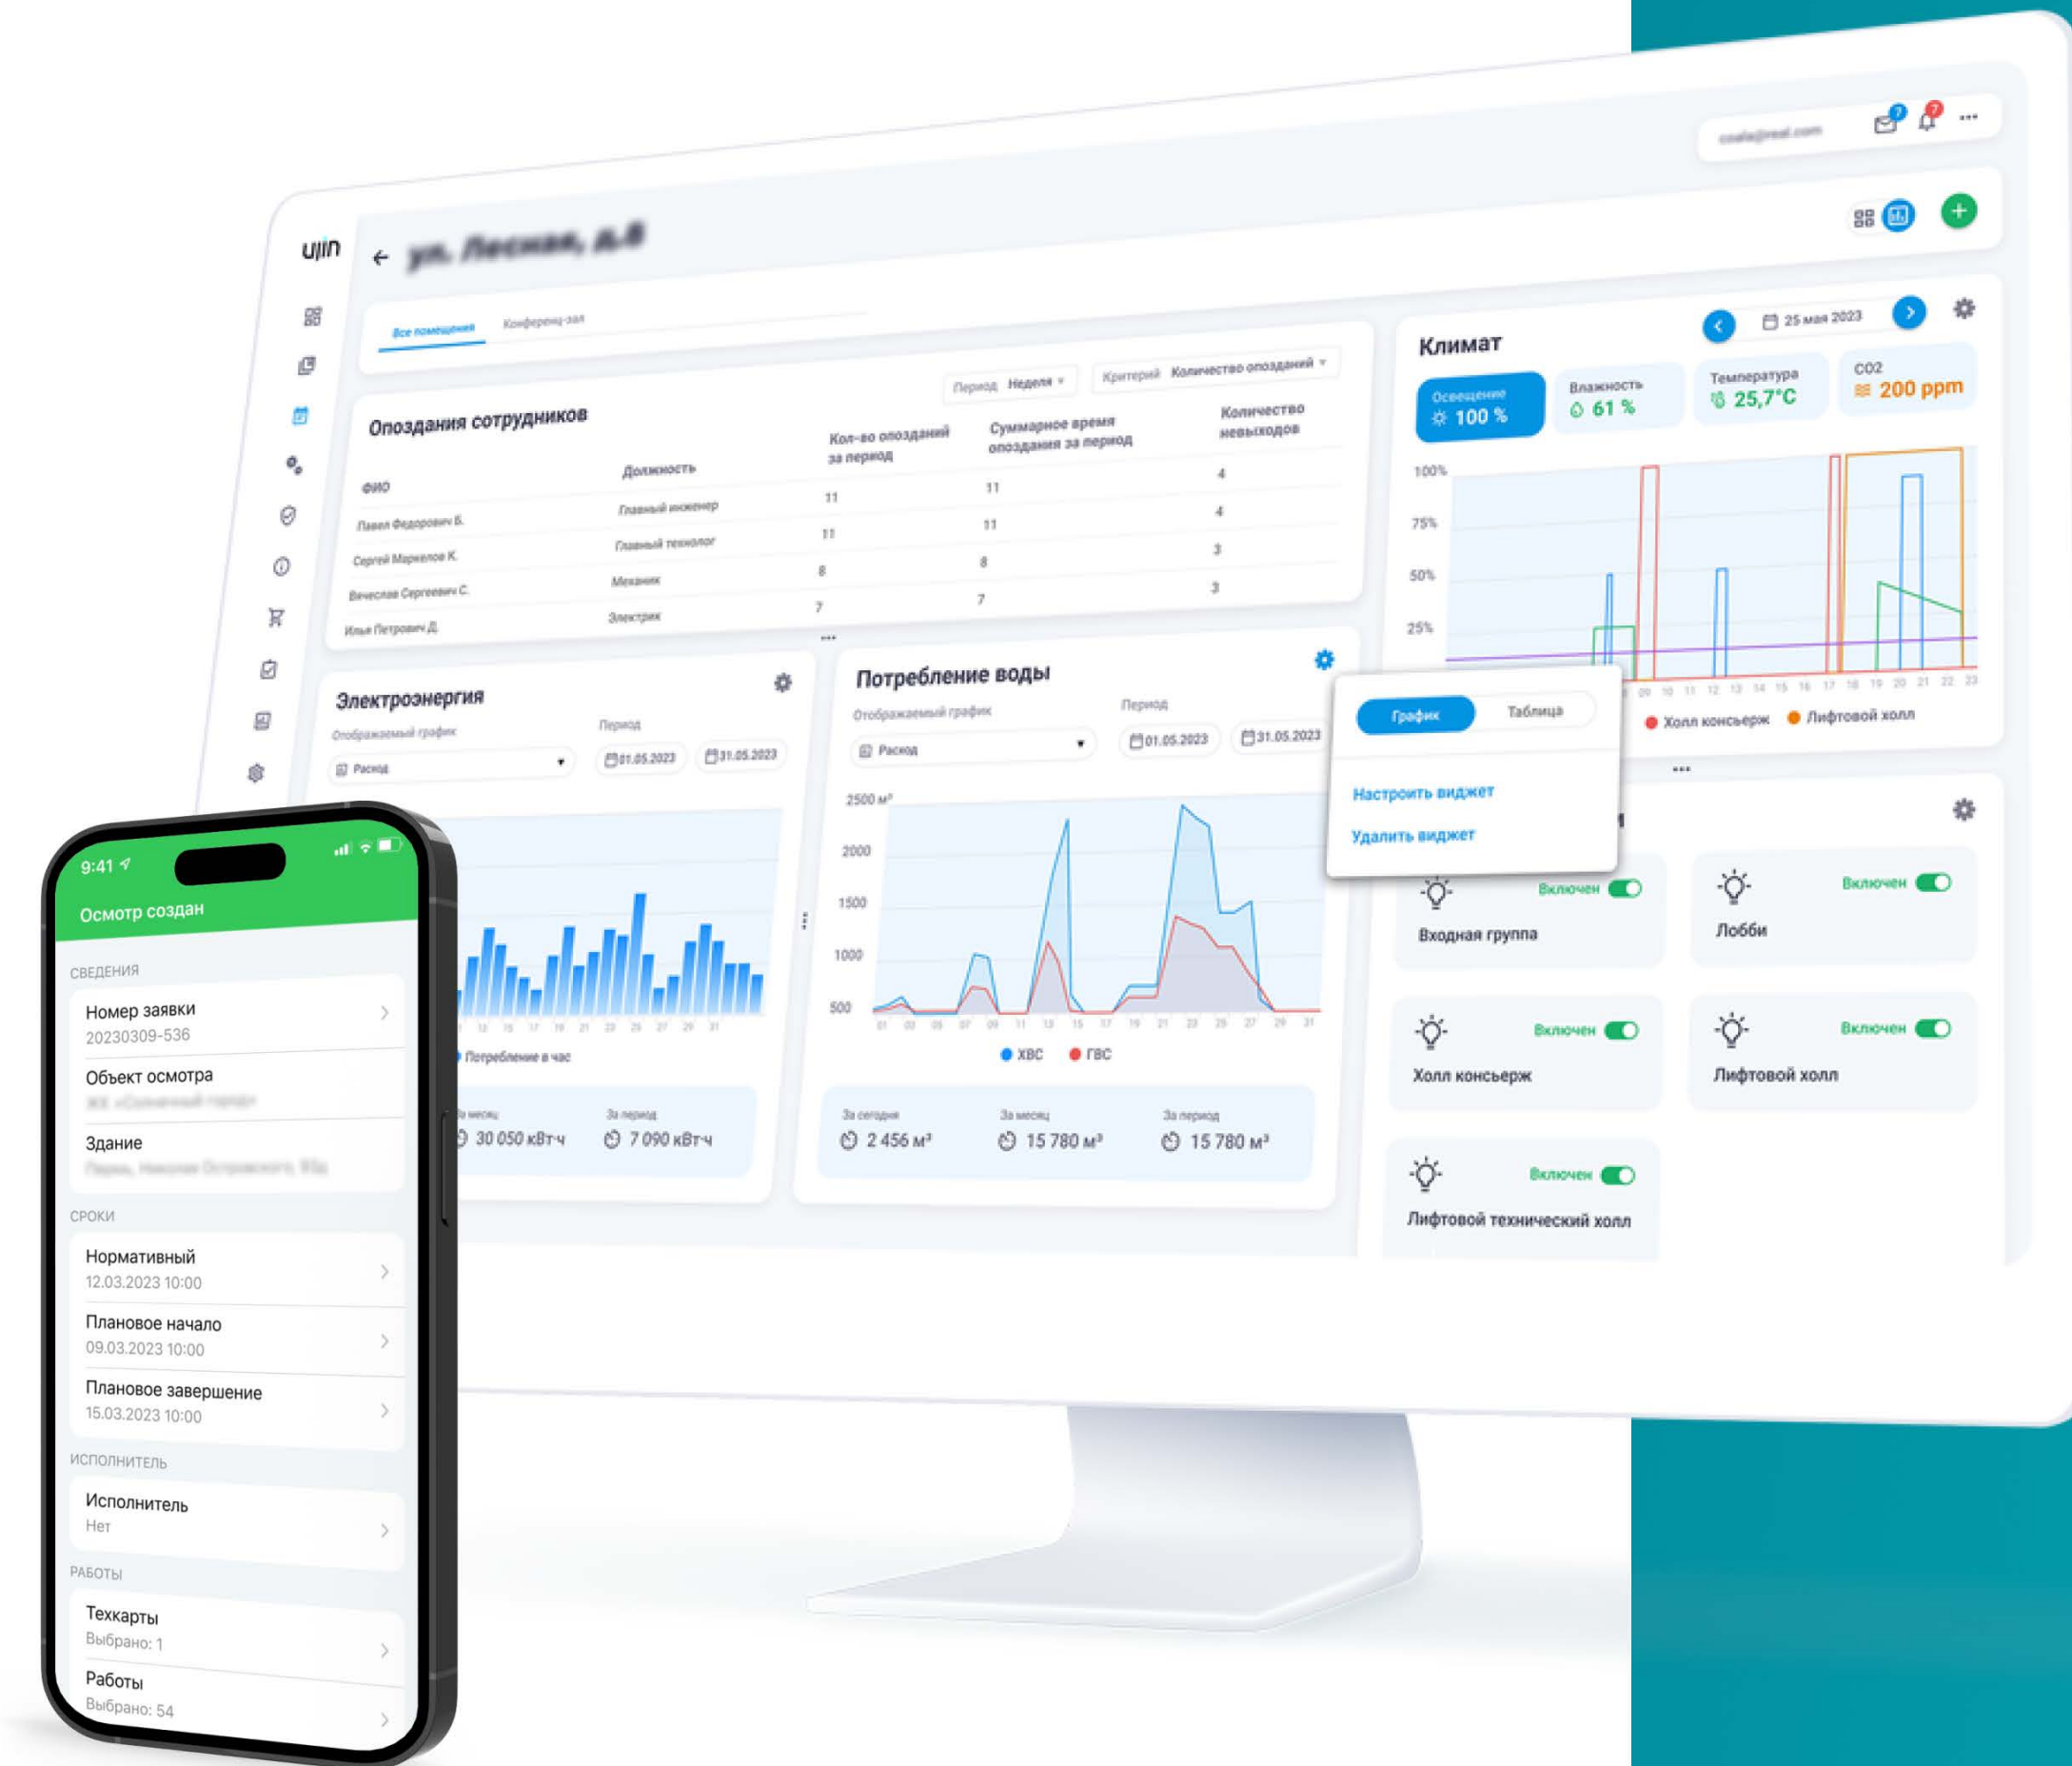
ujin

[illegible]

ул. Лесная, д.8

Все помещения Конференц-зал

Опоздания сотрудников

Период Неделя Критерий Количество опозданий

| ФИО | Должность | Кол-во опозданий за период | Суммарное время опоздания за период | Количество невыходов |
|---|---|---|---|---|
| Павел Федорович Б. | Главный инженер | 11 | 11 | 4 |
| Сергей Маркелов К. | Главный технолог | 11 | 11 | 4 |
| Вячеслав Сергеевич С. | Механик | 8 | 8 | 3 |
| Илья Петрович Д. | Электрик | 7 | 7 | 3 |

Климат

25 мая 2023

Освещение 100 %
Влажность 61 %
Температура 25,7°C
CO2 200 ppm

100% 75% 50% 25%

Холл консьерж Лифтовой холл

Электроэнергия

Отображаемый график Расход

Период 01.05.2023 31.05.2023

Потребление в час

За месяц 30 050 кВт·ч
За период 7 090 кВт·ч

Потребление воды

Отображаемый график Расход

Период 01.05.2023 31.05.2023

2500 м³ 2000 1500 1000 500

ХВС ГВС

За сегодня 2 456 м³
За месяц 15 780 м³
За период 15 780 м³

График Таблица

Настроить виджет
Удалить виджет

Включен
Входная группа

Включен
Лобби

Включен
Холл консьерж

Включен
Лифтовой холл

Включен
Лифтовой технический холл

9:41

Осмотр создан

СВЕДЕНИЯ

Номер заявки
20230309-536

Объект осмотра
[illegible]

Здание
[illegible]

СРОКИ

Нормативный
12.03.2023 10:00

Плановое начало
09.03.2023 10:00

Плановое завершение
15.03.2023 10:00

ИСПОЛНИТЕЛЬ

Исполнитель
Нет

РАБОТЫ

Техкарты
Выбрано: 1

Работы
Выбрано: 54